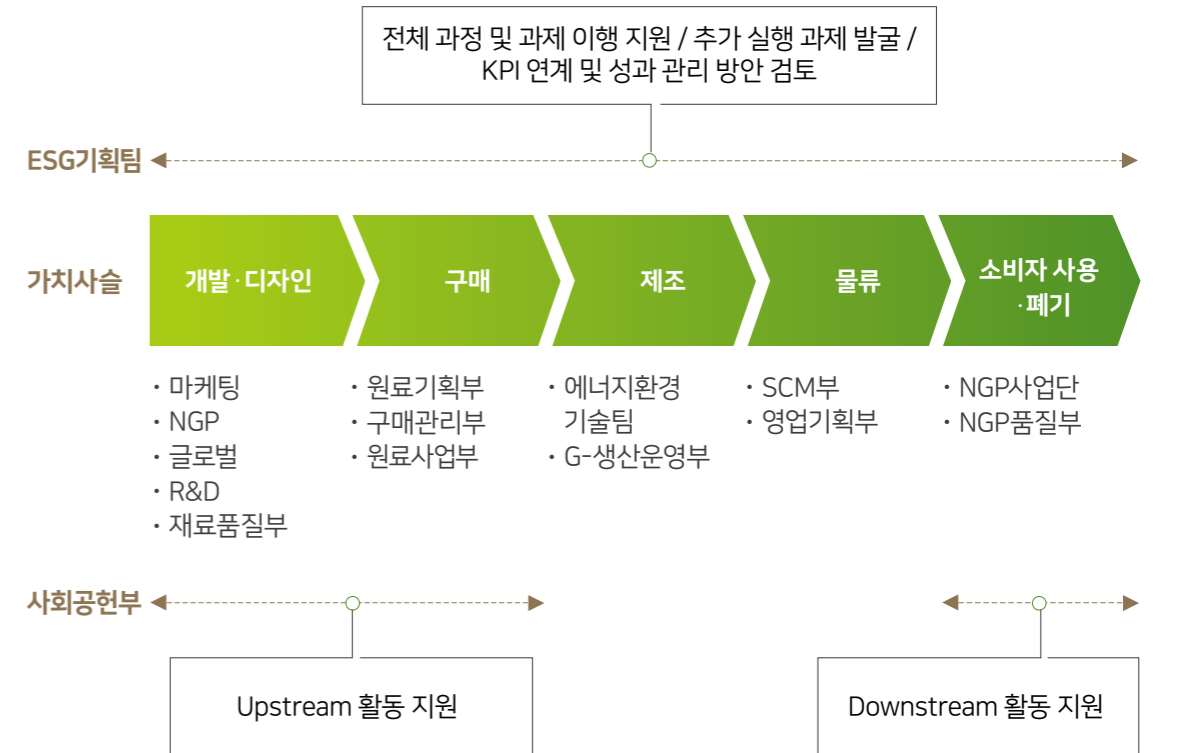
전체 과정 및 과제 이행 지원 / 추가 실행 과제 발굴 / KPI 연계 및 성과 관리 방안 검토

ESG기획팀

가치사슬

개발·디자인

구매

제조

물류

소비자 사용 ·폐기

· 마케팅
· NGP
· 글로벌
· R&D
· 재료품질부

· 원료기획부
· 구매관리부
· 원료사업부

· 에너지환경 기술팀
· G-생산운영부

· SCM부
· 영업기획부

· NGP사업단
· NGP품질부

사회공헌부

Upstream 활동 지원

Downstream 활동 지원